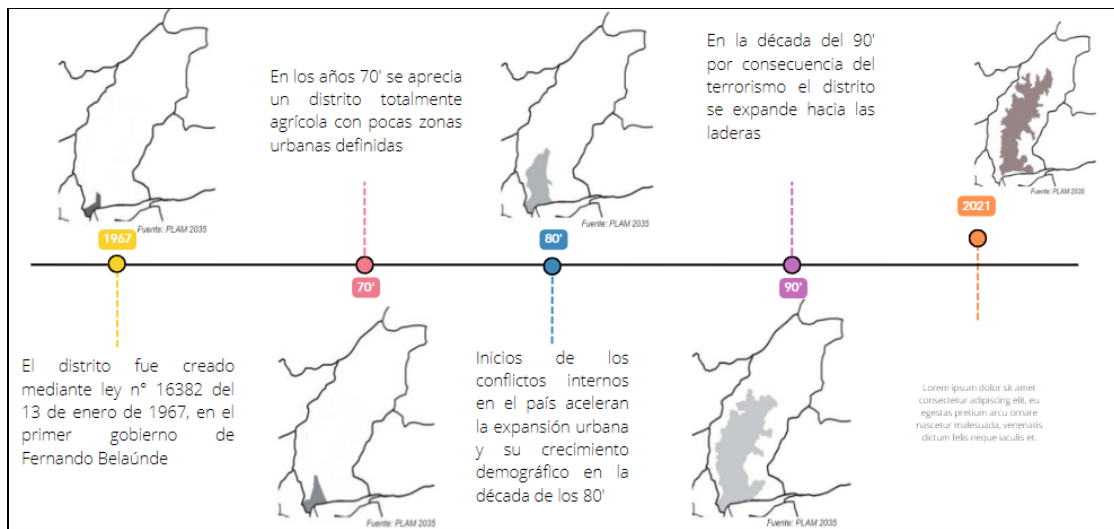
Fuente: PLAM 2035

1967

El distrito fue creado mediante ley n° 16382 del 13 de enero de 1967, en el primer gobierno de Fernando Belaúnde

En los años 70' se aprecia un distrito totalmente agrícola con pocas zonas urbanas definidas

70'

Fuente: PLAM 2035

Fuente: PLAM 2035

80'

Inicios de los conflictos internos en el país aceleran la expansión urbana y su crecimiento demográfico en la década de los 80'

En la década del 90' por consecuencia del terrorismo el distrito se expande hacia las laderas

90'

Fuente: PLAM 2035

Fuente: PLAM 2035

2021

Lorem ipsum dolor sit amet consectetur adipiscing elit, eu egestas pretium arcu ornare nascetur malesuada, venenatis dictum felis neque iaculis et.